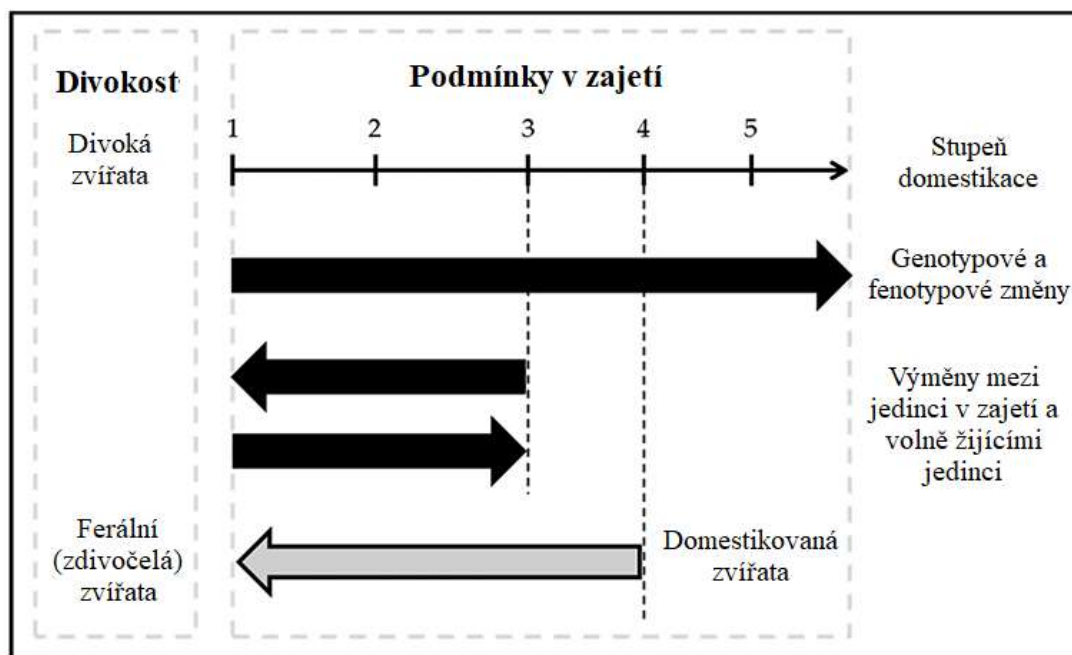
Divokost

Podmínky v zajetí

Divoká zvířata

1 2 3 4 5

Stupeň domestikace

Genotypové a fenotypové změny

Výměny mezi jedinci v zajetí a volně žijícími jedinci

Ferální (zdivočelá) zvířata

Domestikovaná zvířata